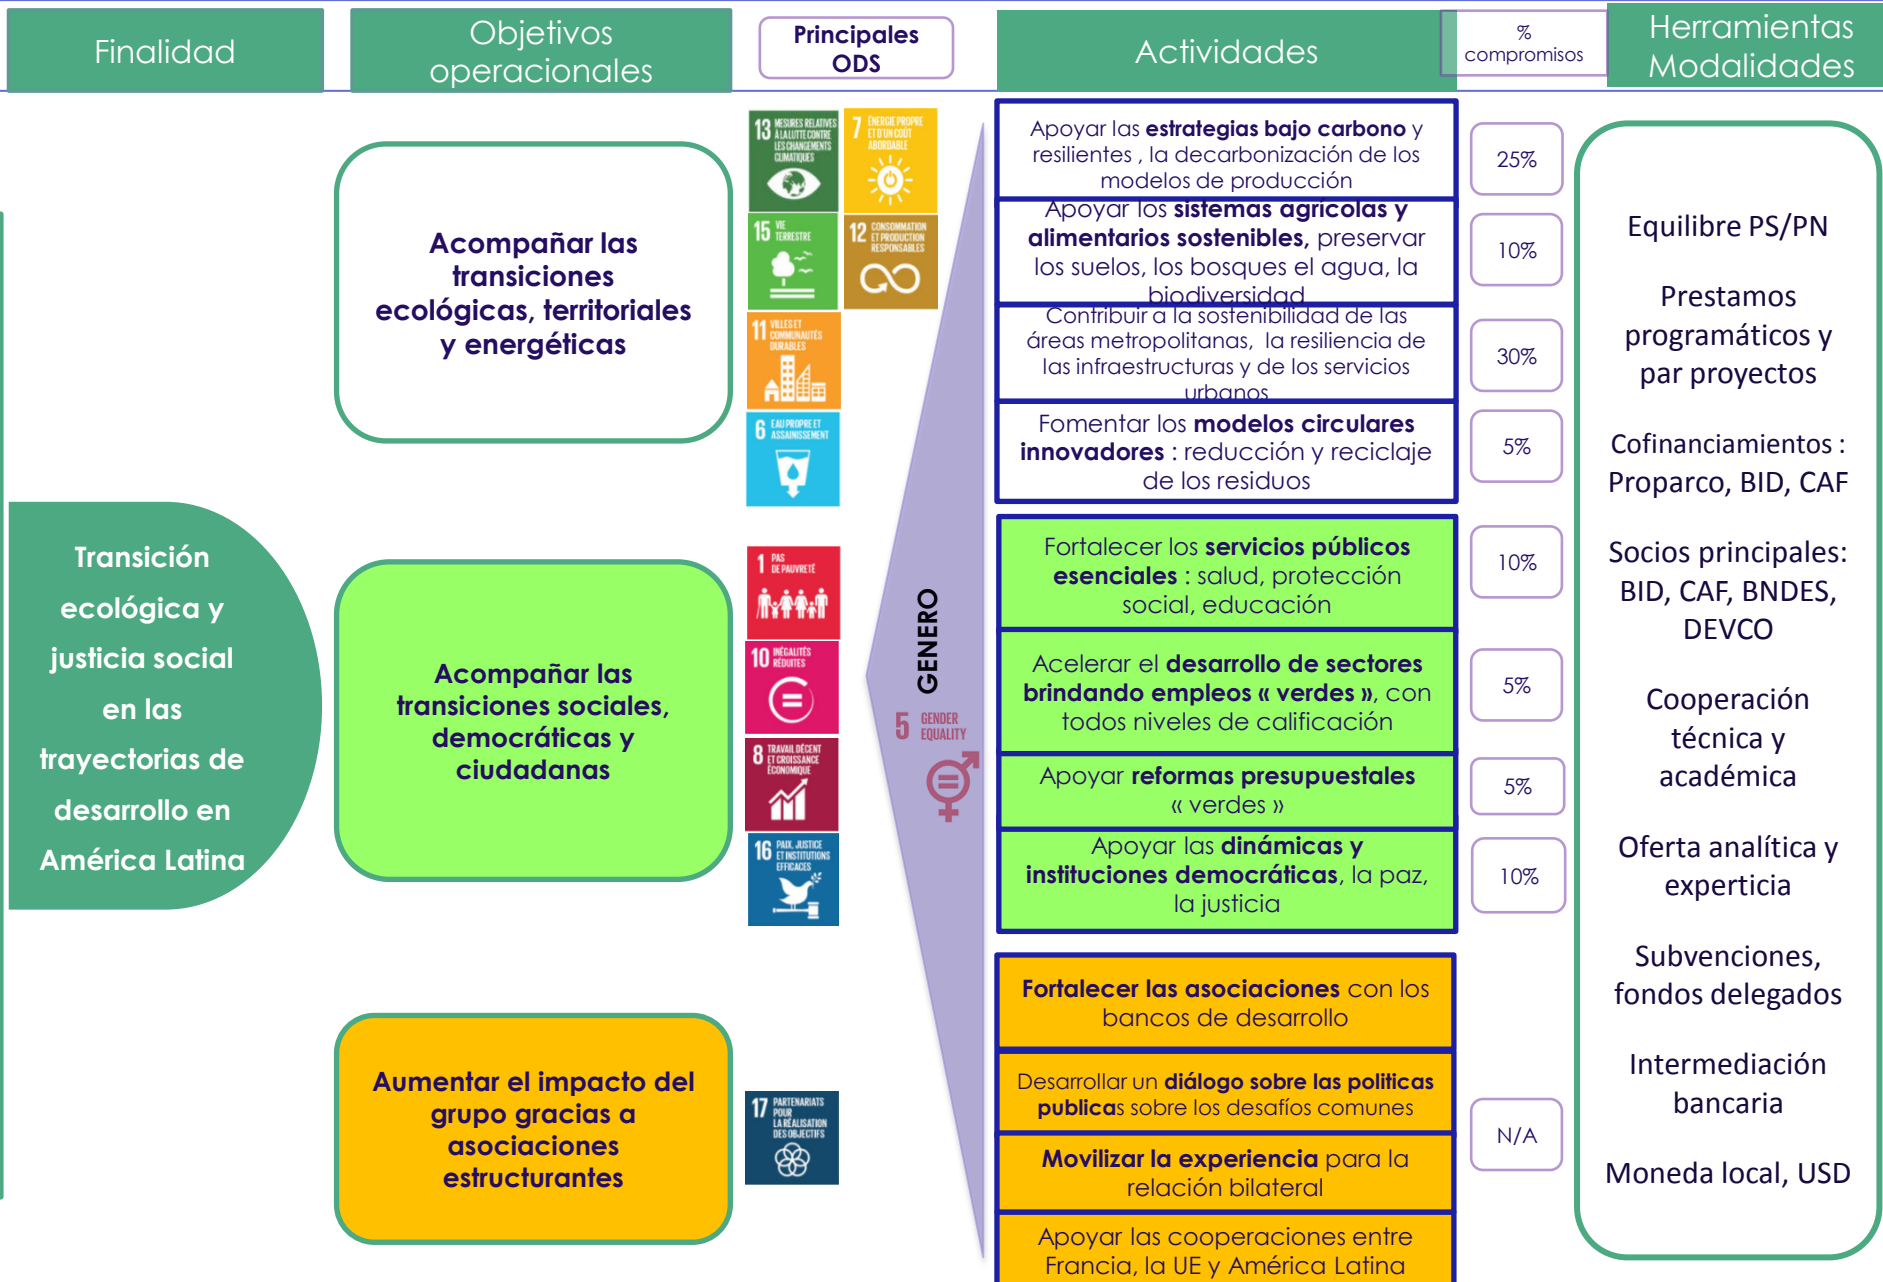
Finalidad

Objetivos operacionales

Principales ODS

Actividades

% compromisos

Herramientas Modalidades

Transición ecológica y justicia social en las trayectorias de desarrollo en América Latina

Acompañar las transiciones ecológicas, territoriales y energéticas

13 MESURES RELATIVES À LA LUTTE CONTRE LES CHANGEMENTS CLIMATIQUES
7 ÉNERGIE PROPRE ET D'UN COÛT ABORDABLE
15 VIE TERRESTRE
12 CONSOMMATION ET PRODUCTION RESPONSABLES
11 VILLES ET COMMUNAUTÉS DURABLES
6 EAU PROPRE ET ASSAINISSEMENT

Apoyar las estrategias bajo carbono y resilientes , la decarbonización de los modelos de producción
25%

Apoyar los sistemas agrícolas y alimentarios sostenibles, preservar los suelos, los bosques el agua, la biodiversidad
10%

Contribuir a la sostenibilidad de las áreas metropolitanas, la resiliencia de las infraestructuras y de los servicios urbanos
30%

Fomentar los modelos circulares innovadores : reducción y reciclaje de los residuos
5%

Acompañar las transiciones sociales, democráticas y ciudadanas

1 PAS DE PAUVRETÉ
10 INÉGALITÉS RÉDUITES
8 TRAVAIL DÉCENT ET CROISSANCE ÉCONOMIQUE
16 PAIX, JUSTICE ET INSTITUTIONS EFFICACES

GENERO
5 GENDER EQUALITY

Fortalecer los servicios públicos esenciales : salud, protección social, educación
10%

Acelerar el desarrollo de sectores brindando empleos « verdes », con todos niveles de calificación
5%

Apoyar reformas presupuestales « verdes »
5%

Apoyar las dinámicas y instituciones democráticas, la paz, la justicia
10%

Aumentar el impacto del grupo gracias a asociaciones estructurantes

17 PARTENARIATS POUR LA RÉALISATION DES OBJECTIFS

Fortalecer las asociaciones con los bancos de desarrollo

Desarrollar un diálogo sobre las politicas publicas sobre los desafíos comunes

Movilizar la experiencia para la relación bilateral

Apoyar las cooperaciones entre Francia, la UE y América Latina

N/A

Equilibre PS/PN

Prestamos programáticos y par proyectos

Cofinanciamientos : Proparco, BID, CAF

Socios principales: BID, CAF, BNDES, DEVCO

Cooperación técnica y académica

Oferta analítica y expertícia

Subvenciones, fondos delegados

Intermediación bancaria

Moneda local, USD